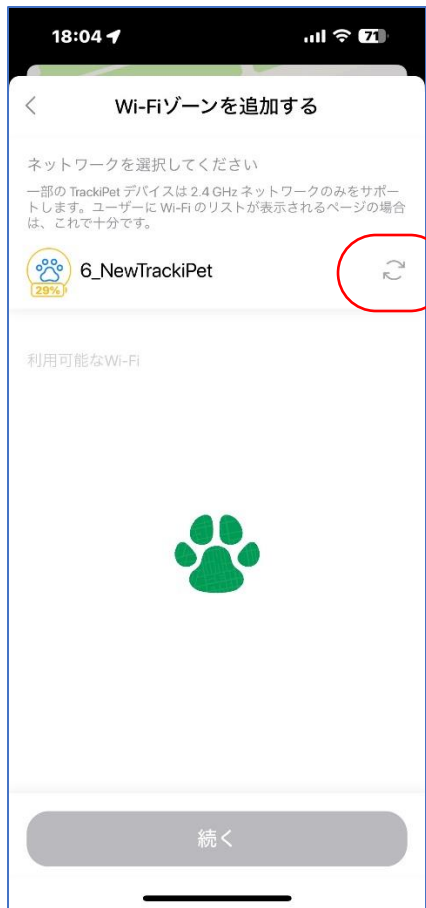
18:04

71

<

Wi-Fiゾーンを追加する

ネットワークを選択してください

一部の TrackiPet デバイスは 2.4 GHz ネットワークのみをサポートします。ユーザーに Wi-Fi のリストが表示されるページの場合は、これで十分です。

29%

6_NewTrackiPet

利用可能なWi-Fi

続く